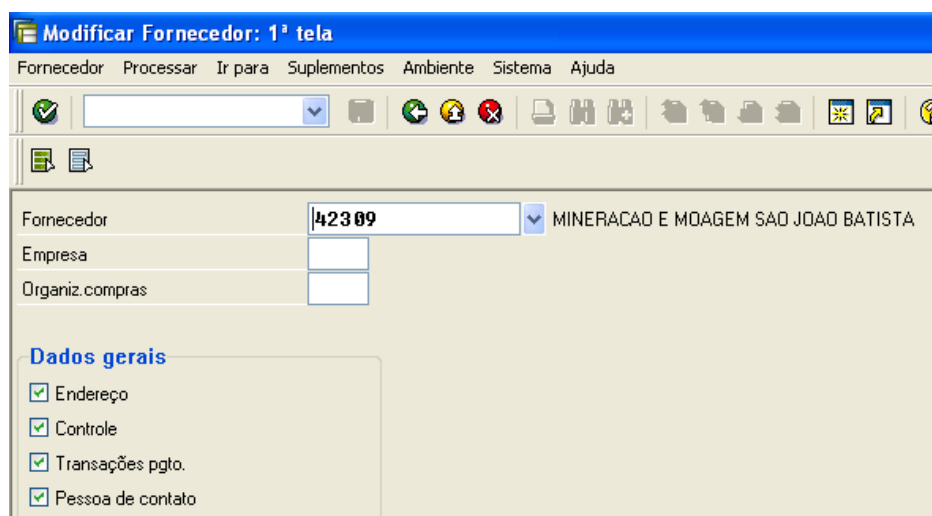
Modificar Fornecedor: 1ª tela

Fornecedor Processar Ir para Suplementos Ambiente Sistema Ajuda

Fornecedor 42309 MINERACAO E MOAGEM SAO JOAO BATISTA
Empresa
Organiz.compras

Dados gerais
Endereço
Controle
Transações pgto.
Pessoa de contato